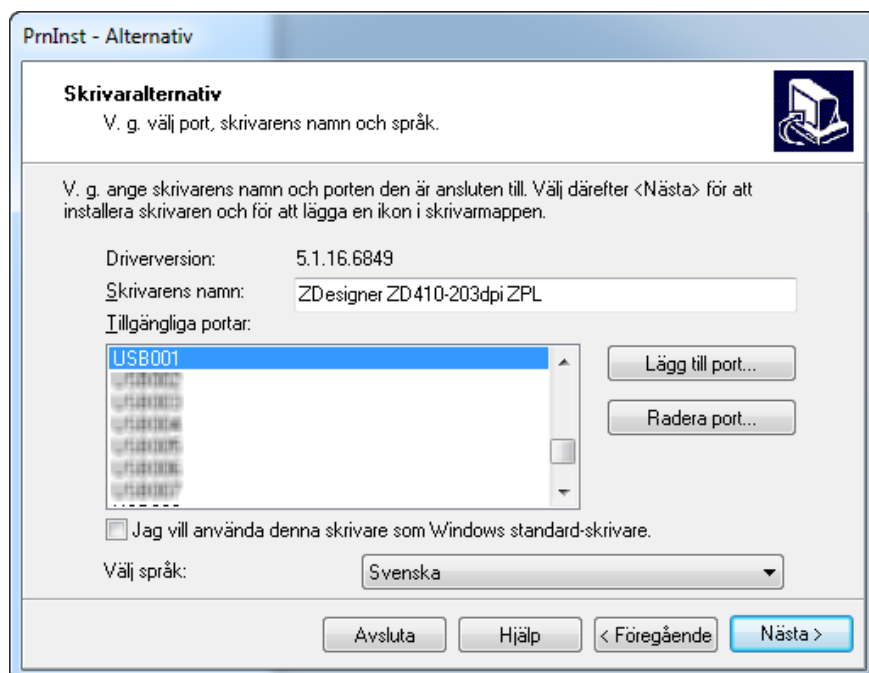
PrnInst - Alternativ

Skrivaralternativ
V. g. välj port, skrivarens namn och språk.

V. g. ange skrivarens namn och porten den är ansluten till. Välj därefter <Nästa> för att installera skrivaren och för att lägga en ikon i skrivarmappen.

Driverversion: 5.1.16.6849

Skrivarens namn: ZDesigner ZD410-203dpi ZPL

Tillgängliga portar:

USB001
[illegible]
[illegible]
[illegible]
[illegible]
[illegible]
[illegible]

Lägg till port...

Radera port...

Jag vill använda denna skrivare som Windows standard-skrivare.

Välj språk: Svenska

Avsluta Hjälp < Föregående Nästa >